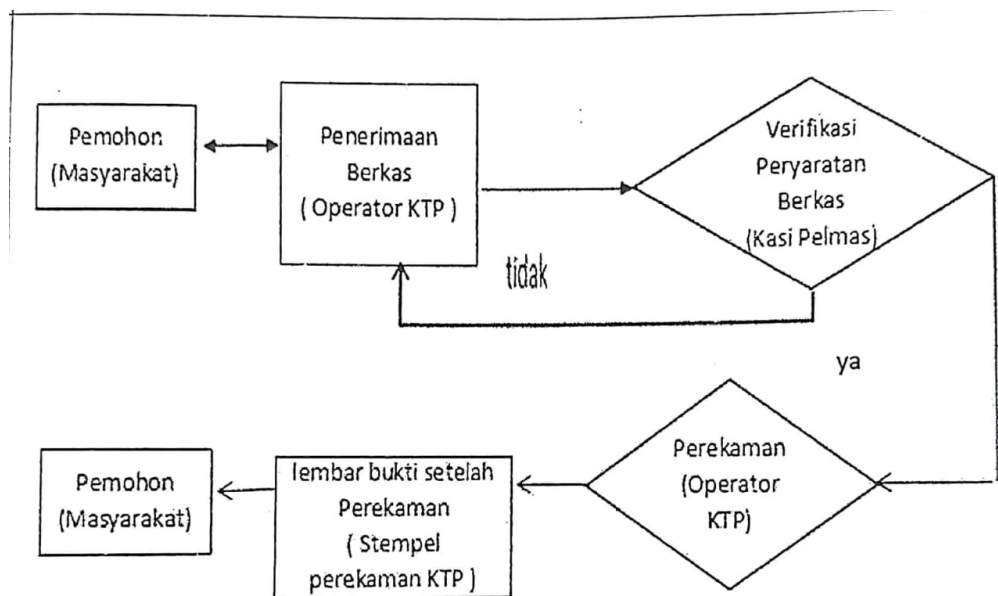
Pemohon (Masyarakat)

Penerimaan Berkas ( Operator KTP )

Verifikasi Peryaratan Berkas (Kasi Pelmas)

tidak

ya

Perekaman (Operator KTP)

lembar bukti setelah Perekaman ( Stempel perekaman KTP )

Pemohon (Masyarakat)